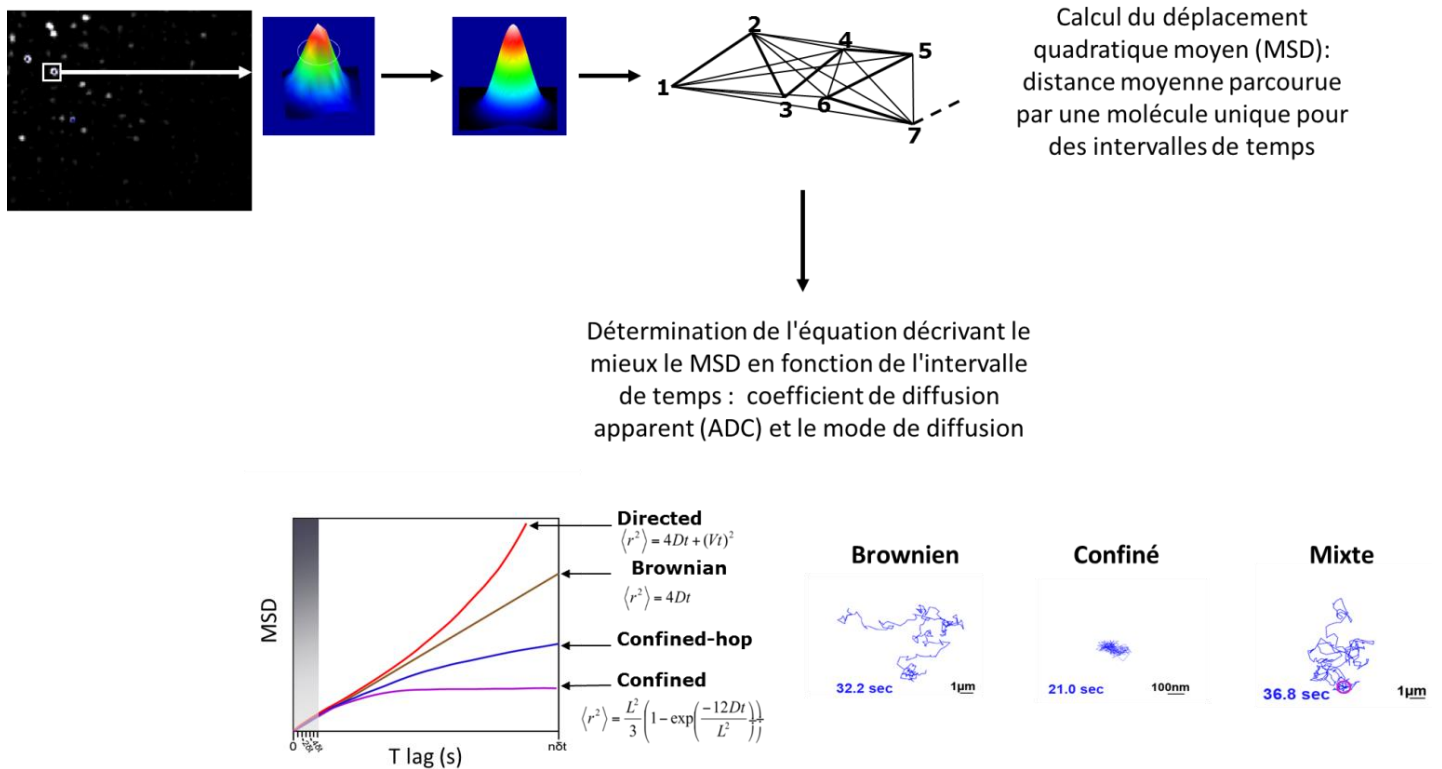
2
4
5
1
3
6
7

Calcul du déplacement quadratique moyen (MSD): distance moyenne parcourue par une molécule unique pour des intervalles de temps

Détermination de l'équation décrivant le mieux le MSD en fonction de l'intervalle de temps : coefficient de diffusion apparent (ADC) et le mode de diffusion

MSD

Directed
$\langle r^2 \rangle = 4Dt + (Vt)^2$

Brownian
$\langle r^2 \rangle = 4Dt$

Confined-hop

Confined
$\langle r^2 \rangle = \frac{L^2}{3}\left(1 - \exp\left(\frac{-12Dt}{L^2}\right)\right)$

0 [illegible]
nδt
T lag (s)

Brownien
32.2 sec
1µm

Confiné
21.0 sec
100nm

Mixte
36.8 sec
1µm